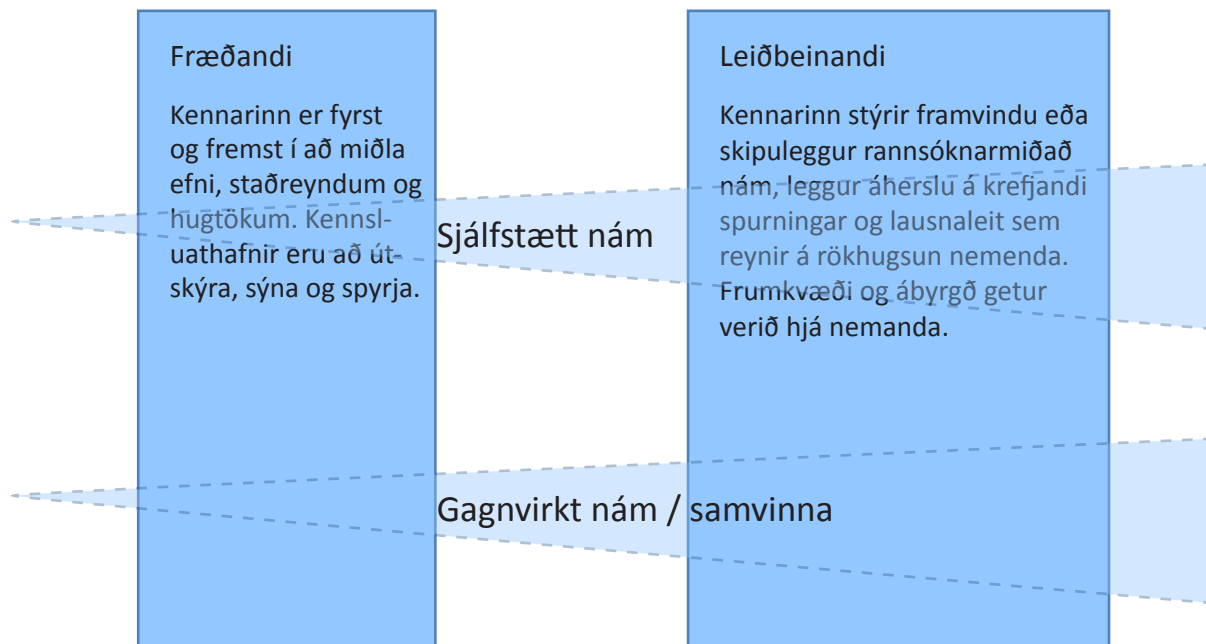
Fræðandi

Kennarinn er fyrst og fremst í að miðla efni, staðreyndum og hugtökum. Kennsluathafnir eru að útskýra, sýna og spyrja.

Sjálfstætt nám

Leiðbeinandi

Kennarinn stýrir framvindu eða skipuleggur rannsóknarmiðað nám, leggur áherslu á krefjandi spurningar og lausnaleit sem reynir á rökhugsun nemenda. Frumkvæði og ábyrgð getur verið hjá nemanda.

Gagnvirkt nám / samvinna